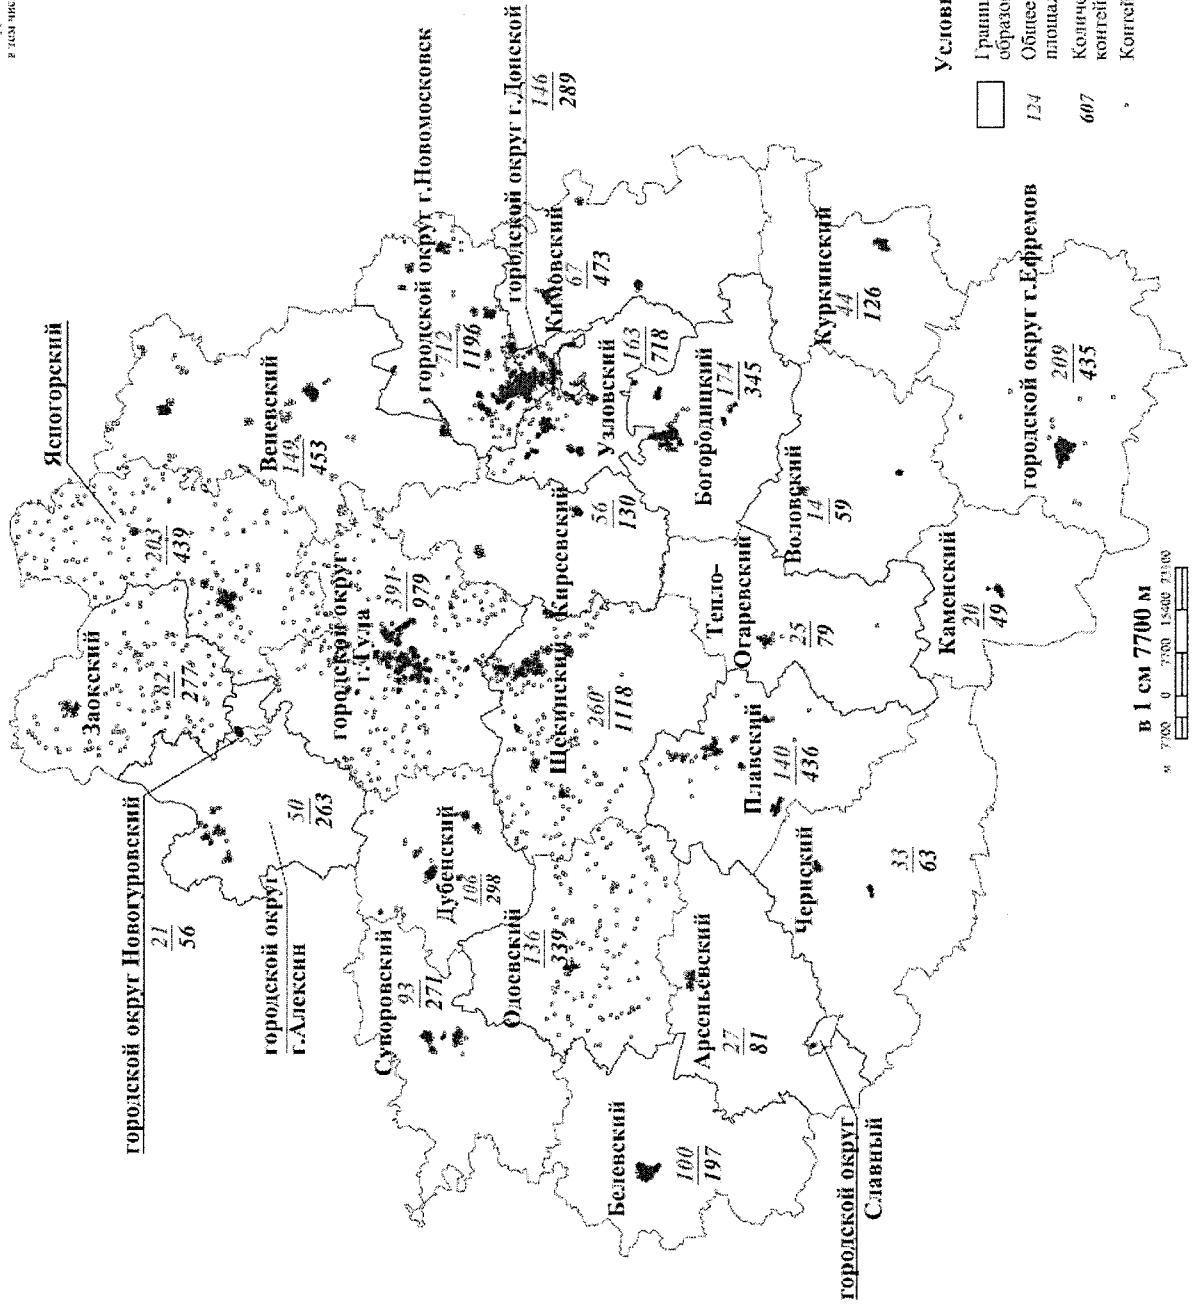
в том чис

Условн

Грани образо

124 Общее площа

607 Количе контей

Контей

Ясногорский

городской округ г.Новомосковск

городской округ г.Донской $\frac{146}{289}$

Веневский $\frac{149}{453}$

Кимовский $\frac{67}{473}$

$\frac{712}{1196}$

Узловский $\frac{163}{718}$

Богородицкий $\frac{174}{345}$

Куркинский $\frac{44}{126}$

городской округ г.Ефремов $\frac{209}{435}$

Воловский $\frac{14}{59}$

$\frac{203}{439}$

Киреевский $\frac{56}{130}$

Тепло-Огаревский $\frac{25}{79}$

Каменский $\frac{20}{49}$

городской округ г.Тула $\frac{391}{979}$

Заокский $\frac{82}{277}$

Щекинский $\frac{260}{1118}$

Плавский $\frac{140}{436}$

городской округ Новогуровский $\frac{21}{56}$

городской округ г.Алексин $\frac{50}{263}$

Дубенский $\frac{106}{298}$

Суворовский $\frac{93}{271}$

Одоевский $\frac{136}{339}$

Чернский $\frac{33}{63}$

Арсеньевский $\frac{27}{81}$

Белевский $\frac{100}{197}$

городской округ Славный

в 1 см 7700 м

м 7700 0 7700 15400 23100